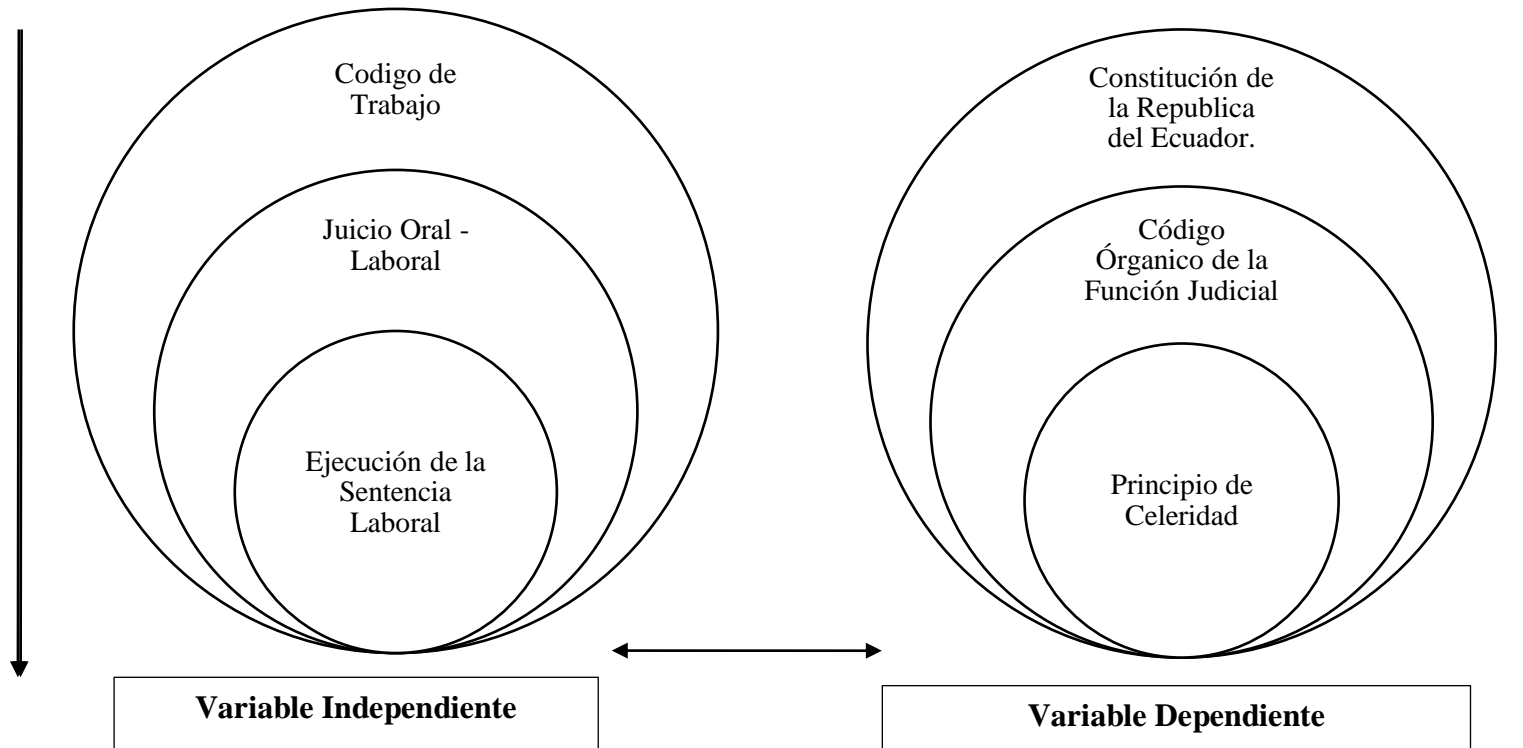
Codigo de Trabajo

Juicio Oral - Laboral

Ejecución de la Sentencia Laboral

Variable Independiente

Constitución de la Republica del Ecuador.

Código Órganico de la Función Judicial

Principio de Celeridad

Variable Dependiente